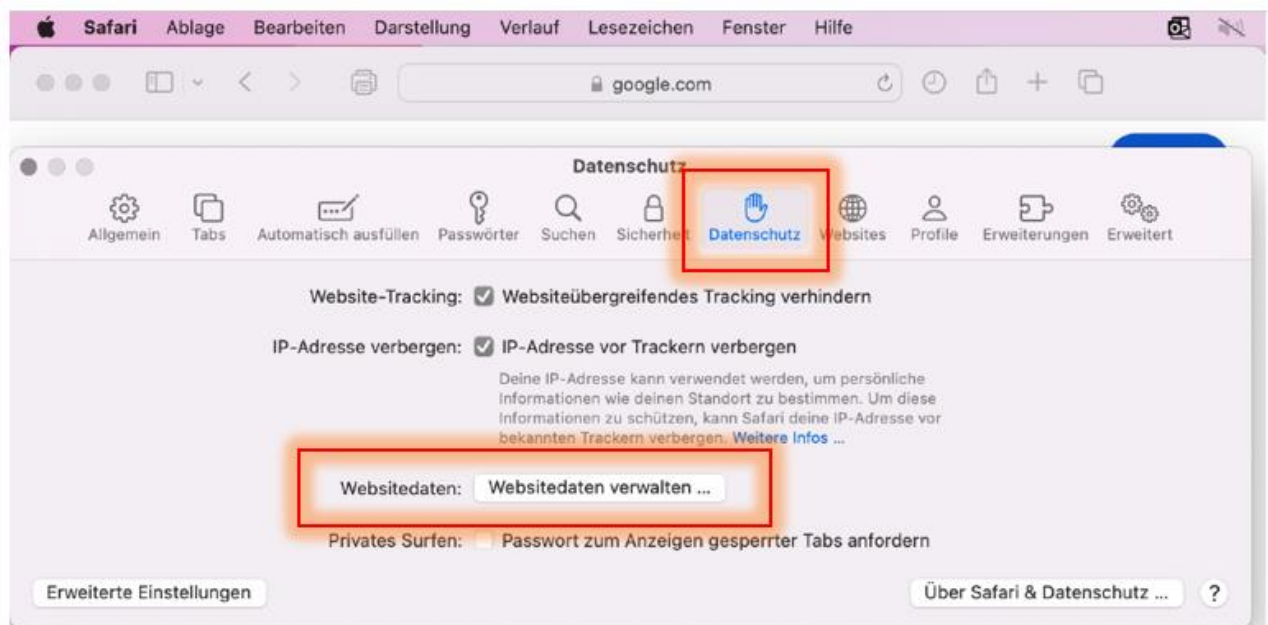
Safari Ablage Bearbeiten Darstellung Verlauf Lesezeichen Fenster Hilfe

google.com

Datenschutz

Allgemein Tabs Automatisch ausfüllen Passwörter Suchen Sicherheit Datenschutz Websites Profile Erweiterungen Erweitert

Website-Tracking: Websiteübergreifendes Tracking verhindern

IP-Adresse verbergen: IP-Adresse vor Trackern verbergen

Deine IP-Adresse kann verwendet werden, um persönliche Informationen wie deinen Standort zu bestimmen. Um diese Informationen zu schützen, kann Safari deine IP-Adresse vor bekannten Trackern verbergen. Weitere Infos ...

Websitedaten: Websitedaten verwalten ...

Privates Surfen: Passwort zum Anzeigen gesperrter Tabs anfordern

Erweiterte Einstellungen

Über Safari & Datenschutz ...

?